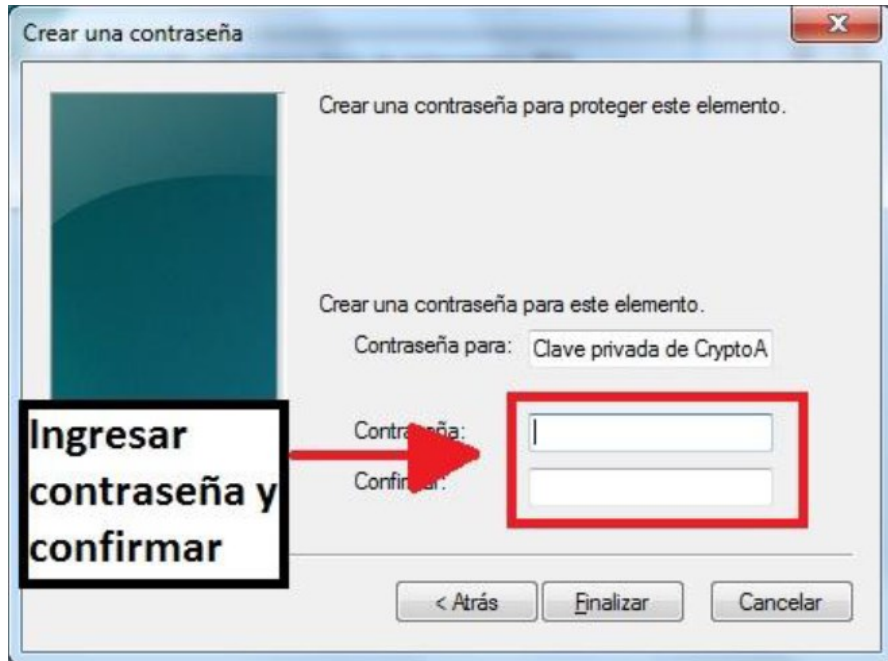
Crear una contraseña

Crear una contraseña para proteger este elemento.

Crear una contraseña para este elemento.

Contraseña para: Clave privada de CryptoA

Contra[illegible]ña:

Confir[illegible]:

Ingresar contraseña y confirmar

< Atrás

Finalizar

Cancelar